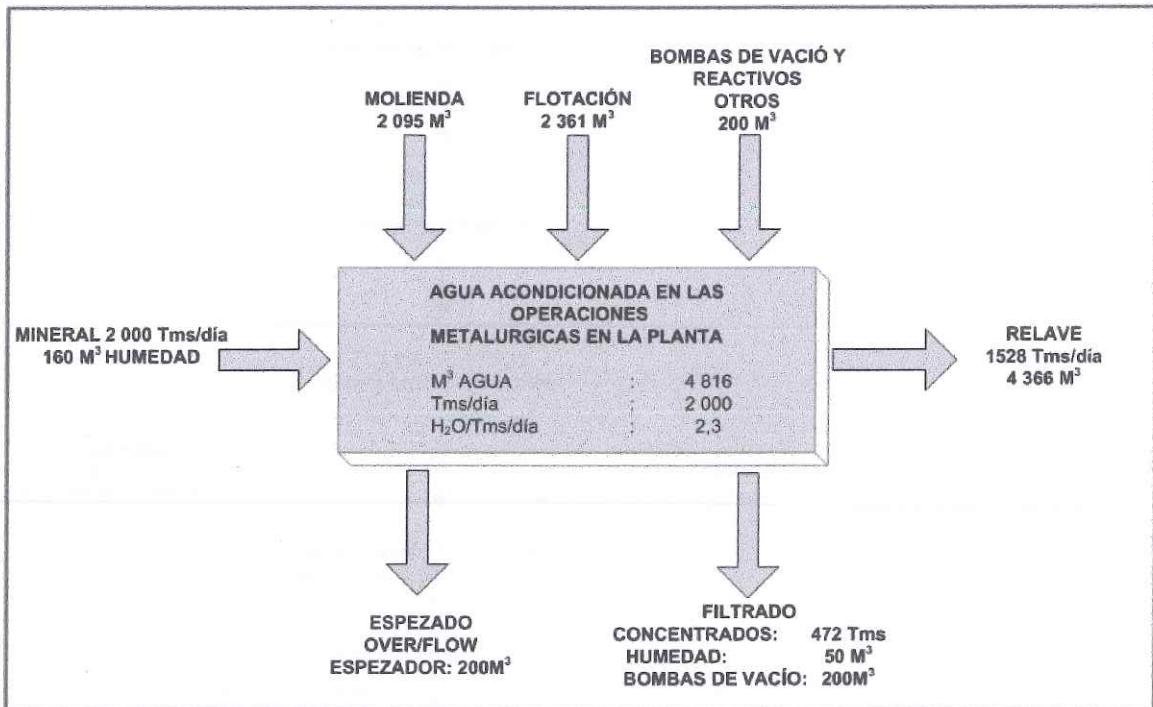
MOLIENDA
2 095 M$^3$

FLOTACIÓN
2 361 M$^3$

BOMBAS DE VACIÓ Y REACTIVOS
OTROS
200 M$^3$

MINERAL 2 000 Tms/día
160 M$^3$ HUMEDAD

AGUA ACONDICIONADA EN LAS OPERACIONES METALURGICAS EN LA PLANTA

| | | |
|---|---|---|
| M$^3$ AGUA | : | 4 816 |
| Tms/día | : | 2 000 |
| $H_2O$/Tms/día | : | 2,3 |

RELAVE
1528 Tms/día
4 366 M$^3$

ESPEZADO
OVER/FLOW
ESPEZADOR: 200M$^3$

FILTRADO
CONCENTRADOS: 472 Tms
HUMEDAD: 50 M$^3$
BOMBAS DE VACÍO: 200M$^3$